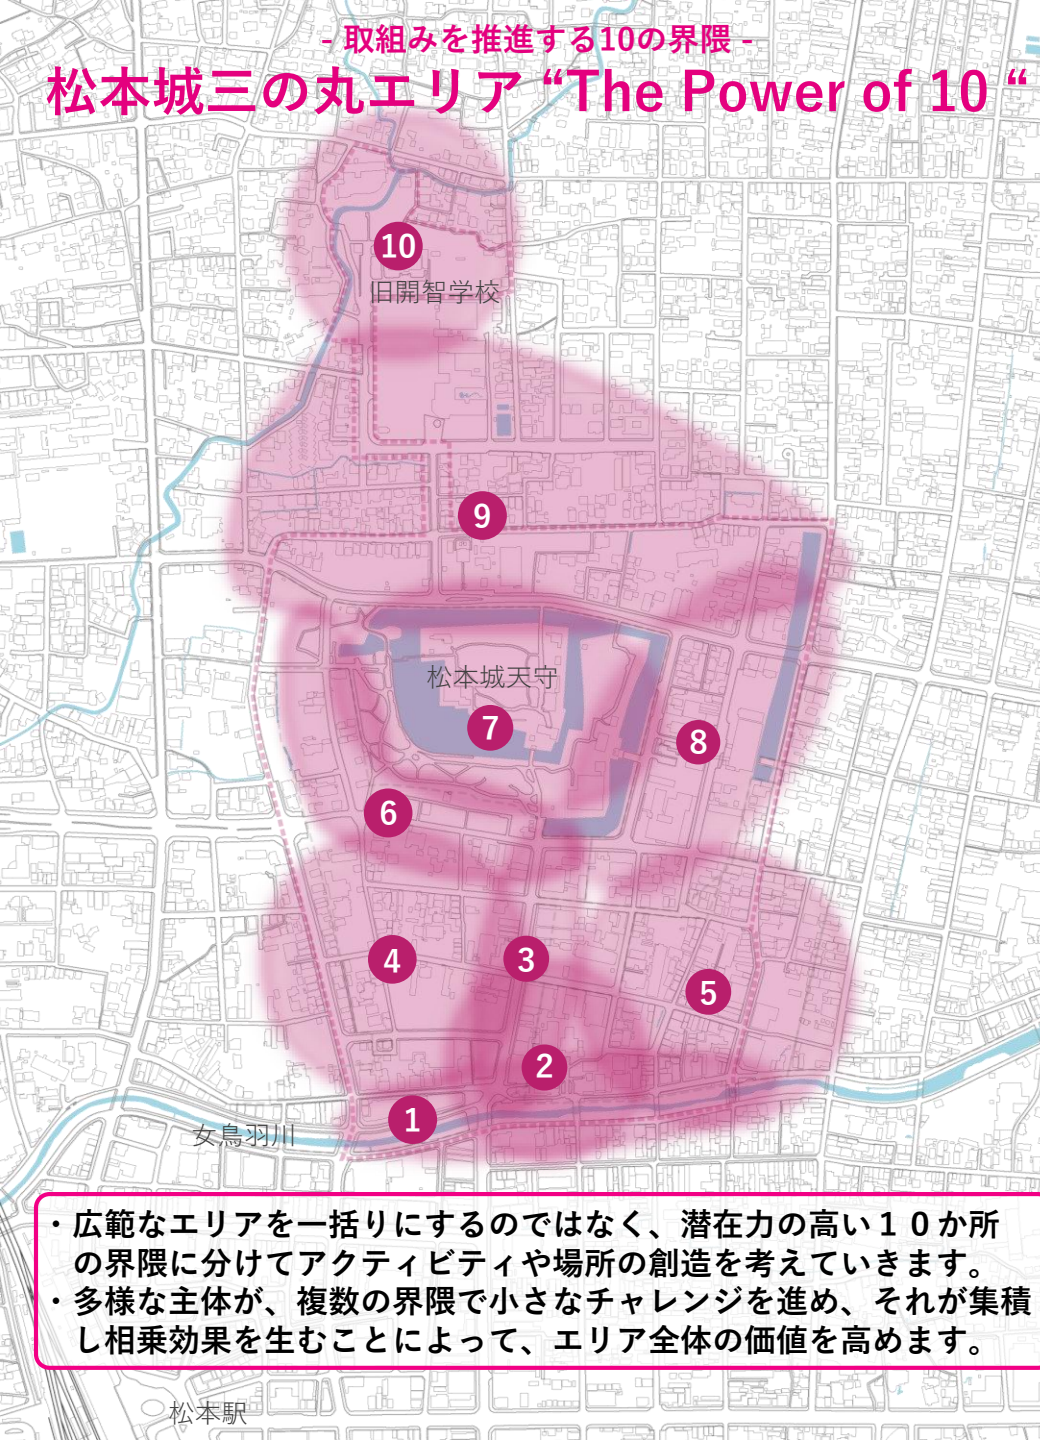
- 取組みを推進する10の界隈 -

松本城三の丸エリア “The Power of 10 “

10
旧開智学校
9
松本城天守
7
8
6
4
3
5
2
1
女鳥羽川

・広範なエリアを一括りにするのではなく、潜在力の高い１０か所の界隈に分けてアクティビティや場所の創造を考えていきます。
・多様な主体が、複数の界隈で小さなチャレンジを進め、それが集積し相乗効果を生むことによって、エリア全体の価値を高めます。

松本駅